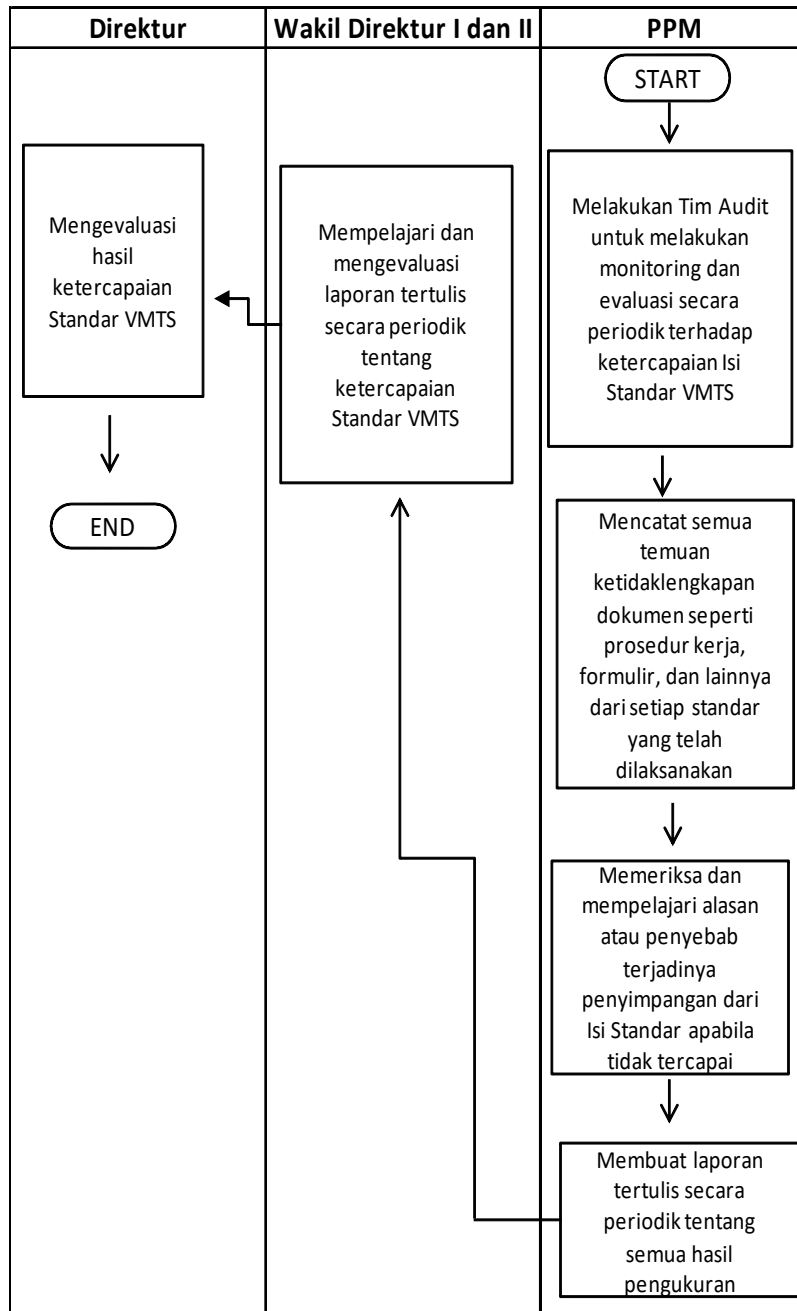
| Direktur | Wakil Direktur I dan II | PPM |
|---|---|---|

START

Melakukan Tim Audit untuk melakukan monitoring dan evaluasi secara periodik terhadap ketercapaian Isi Standar VMTS

Mempelajari dan mengevaluasi laporan tertulis secara periodik tentang ketercapaian Standar VMTS

Mengevaluasi hasil ketercapaian Standar VMTS

END

Mencatat semua temuan ketidaklengkapan dokumen seperti prosedur kerja, formulir, dan lainnya dari setiap standar yang telah dilaksanakan

Memeriksa dan mempelajari alasan atau penyebab terjadinya penyimpangan dari Isi Standar apabila tidak tercapai

Membuat laporan tertulis secara periodik tentang semua hasil pengukuran